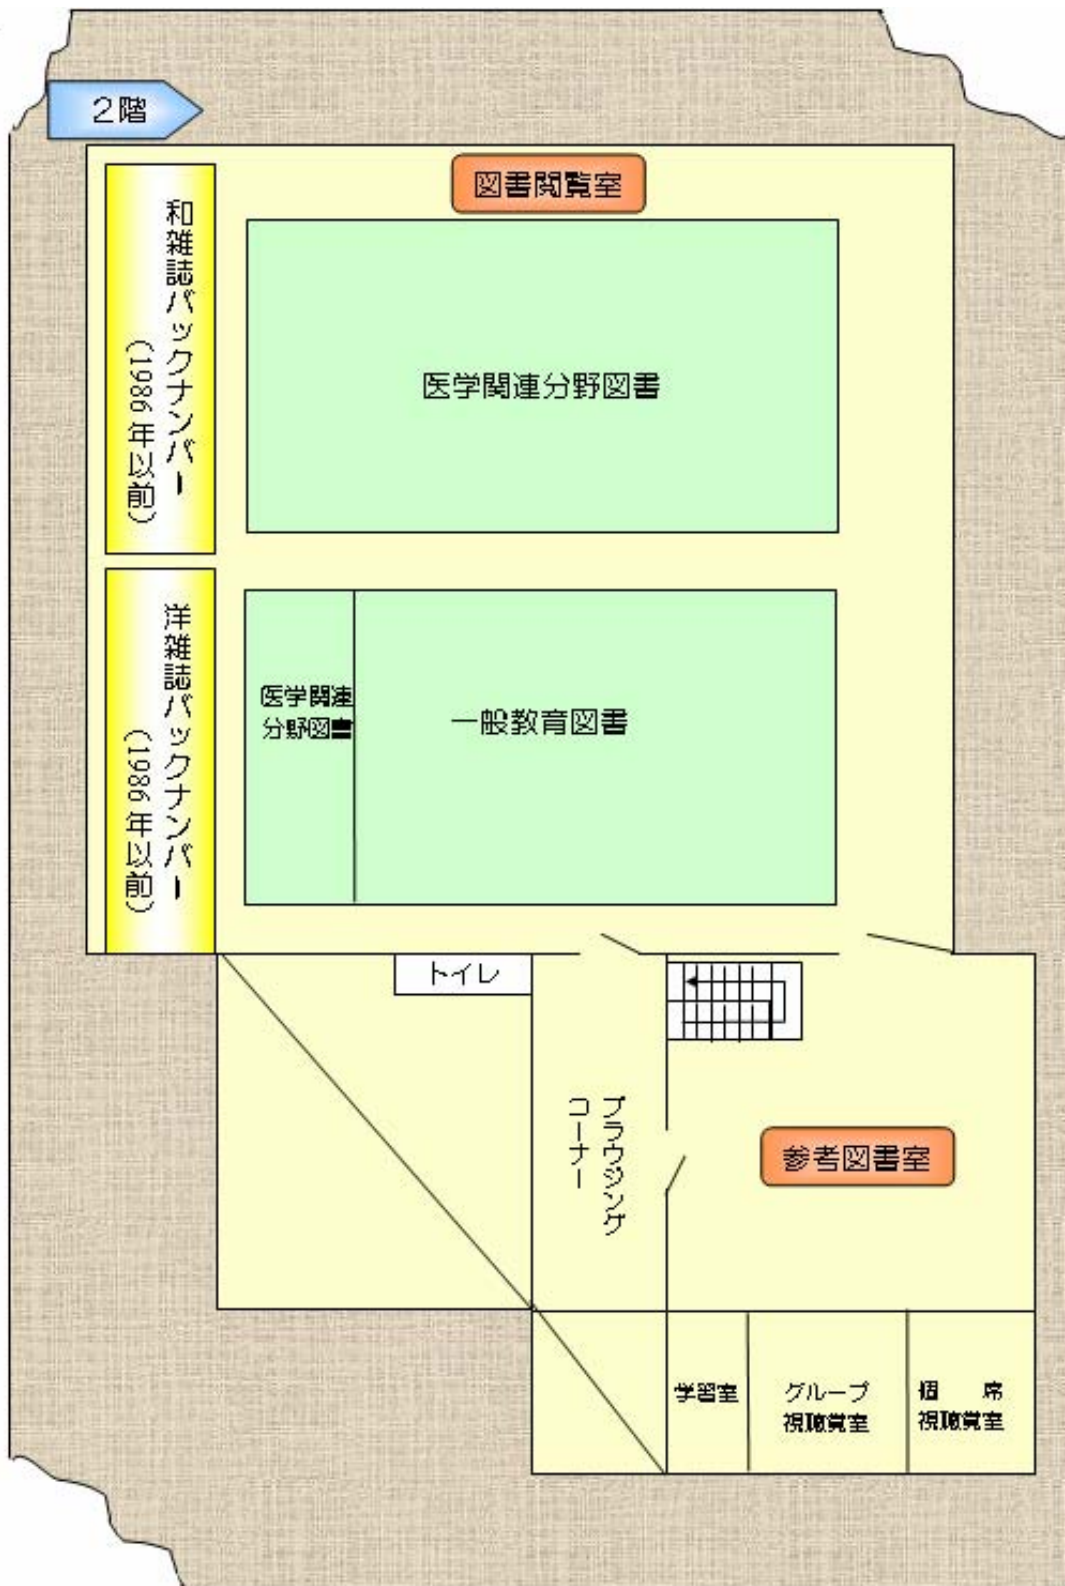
2階

図書閲覧室

和雑誌バックナンバー（1986年以前）

医学関連分野図書

洋雑誌バックナンバー（1986年以前）

医学関連分野図書

一般教育図書

トイレ

ブラウジングコーナー

参考図書室

学習室

グループ視聴覚室

個席視聴覚室